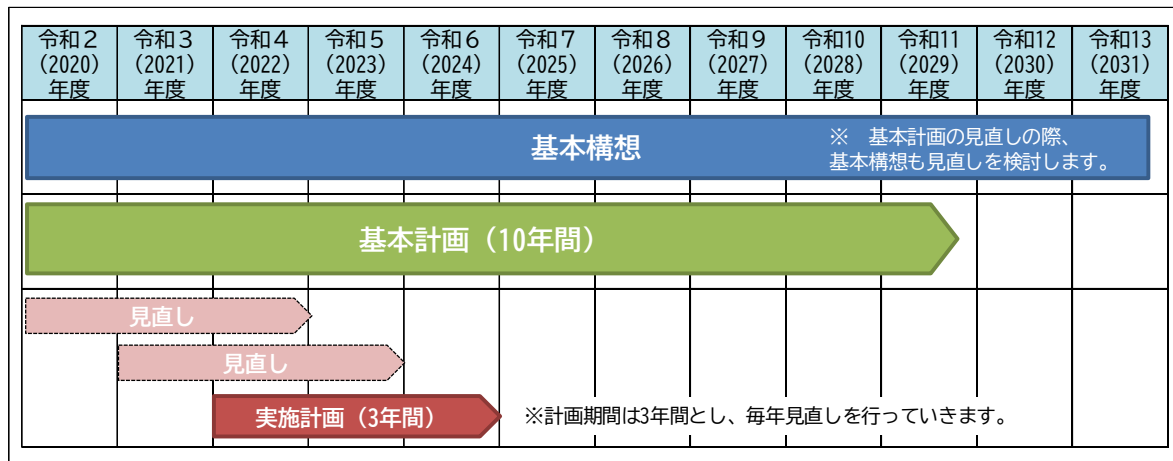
| 令和２(2020)年度 | 令和３(2021)年度 | 令和４(2022)年度 | 令和５(2023)年度 | 令和６(2024)年度 | 令和７(2025)年度 | 令和８(2026)年度 | 令和９(2027)年度 | 令和10(2028)年度 | 令和11(2029)年度 | 令和12(2030)年度 | 令和13(2031)年度 |
|---|---|---|---|---|---|---|---|---|---|---|---|

基本構想

※　基本計画の見直しの際、基本構想も見直しを検討します。

基本計画（10年間）

見直し

見直し

実施計画（3年間）

※計画期間は3年間とし、毎年見直しを行っていきます。